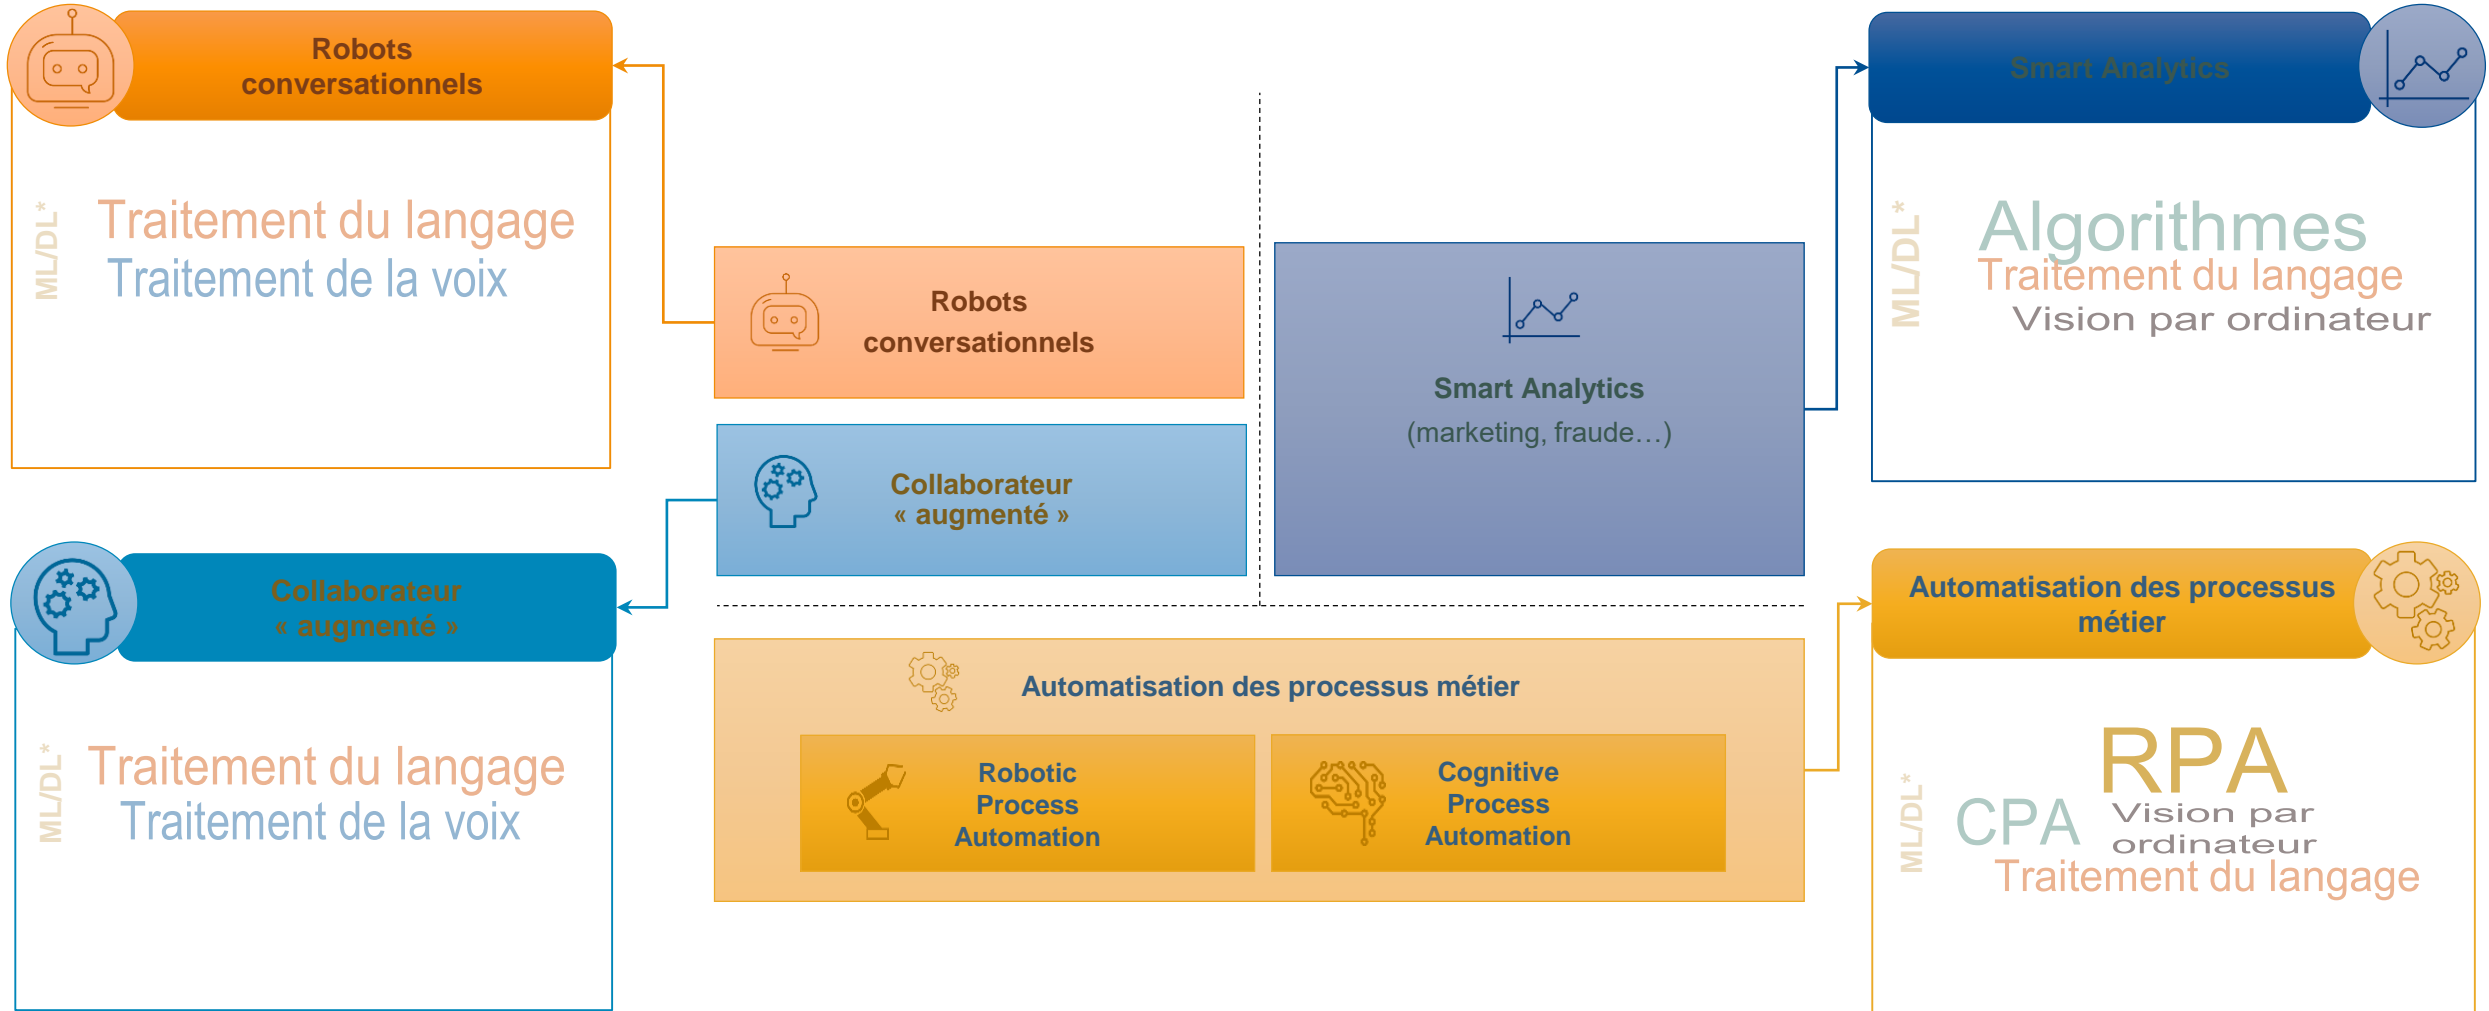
Robots conversationnels

ML/DL*

Traitement du langage
Traitement de la voix

Robots conversationnels

Collaborateur « augmenté »

Smart Analytics
(marketing, fraude…)

Smart Analytics

ML/DL*

Algorithmes
Traitement du langage
Vision par ordinateur

Collaborateur « augmenté »

ML/DL*

Traitement du langage
Traitement de la voix

Automatisation des processus métier

Robotic Process Automation

Cognitive Process Automation

Automatisation des processus métier

ML/DL*

RPA
CPA
Vision par ordinateur
Traitement du langage